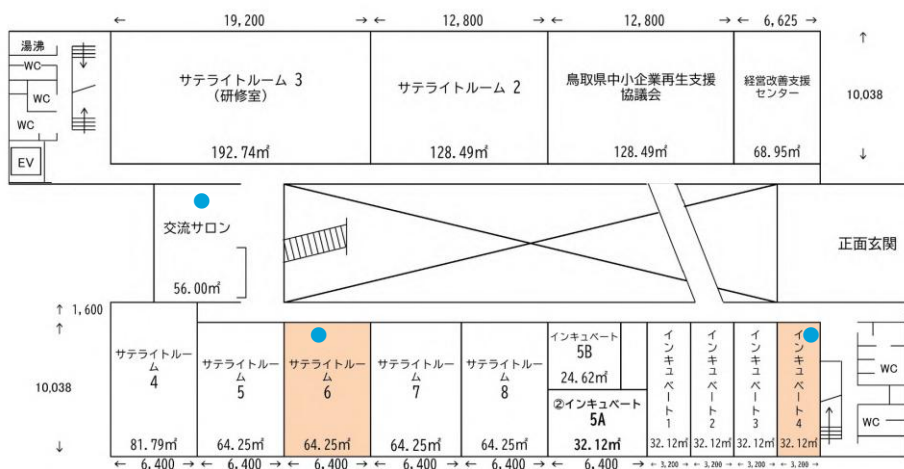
← 19,200 → ← 12,800 → ← 12,800 → ← 6,625 →

湯沸
WC
WC
WC
EV

サテライトルーム 3
（研修室）
192.74㎡

サテライトルーム 2
128.49㎡

鳥取県中小企業再生支援協議会
128.49㎡

経営改善支援センター
68.95㎡

↑
10,038
↓

交流サロン
56.00㎡

正面玄関

↑ 1,600
↑
10,038
↓

サテライトルーム
4
81.79㎡

サテライトルーム
5
64.25㎡

サテライトルーム
6
64.25㎡

サテライトルーム
7
64.25㎡

サテライトルーム
8
64.25㎡

インキュベート
5B
24.62㎡

②インキュベート
5A
32.12㎡

インキュベート
1
32.12㎡

インキュベート
2
32.12㎡

インキュベート
3
32.12㎡

インキュベート
4
32.12㎡

WC
WC

← 6,400 → ← 6,400 → ← 6,400 → ← 6,400 → ← 6,400 → ← 6,400 → ← 3,200 → ← 3,200 → ← 3,200 → ← 3,200 →